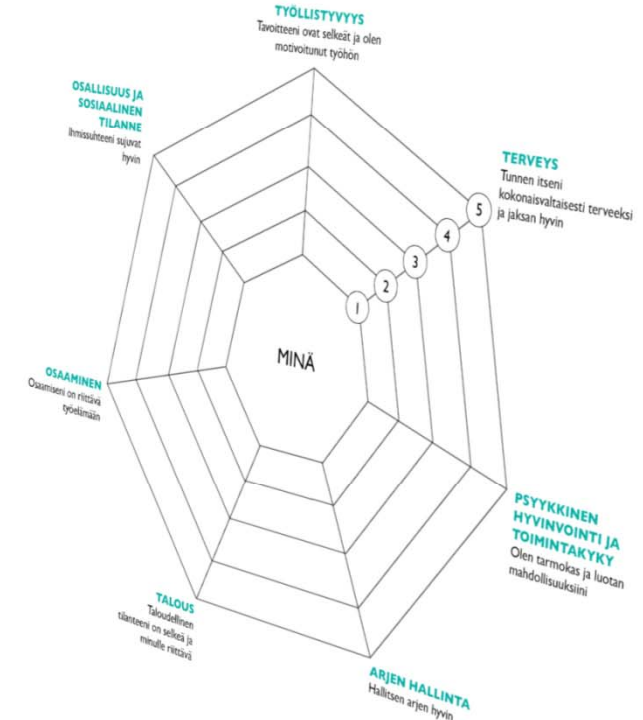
TYÖLLISTYVYYS
Tavoitteeni ovat selkeät ja olen motivoitunut työhön

TERVEYS
Tunnen itseni kokonaisvaltaisesti terveeksi ja jaksan hyvin

5
4
3
2
1

PSYYKKINEN HYVINVOINTI JA TOIMINTAKYKY
Olen tarmokas ja luotan mahdollisuuksiini

ARJEN HALLINTA
Hallitsen arjen hyvin

TALOUS
Taloudellinen tilanteeni on selkeä ja minulle riittävä

OSAAMINEN
Osaamiseni on riittävä työelämään

OSALLISUUS JA SOSIAALINEN TILANNE
Ihmissuhteeni sujuvat hyvin

MINÄ